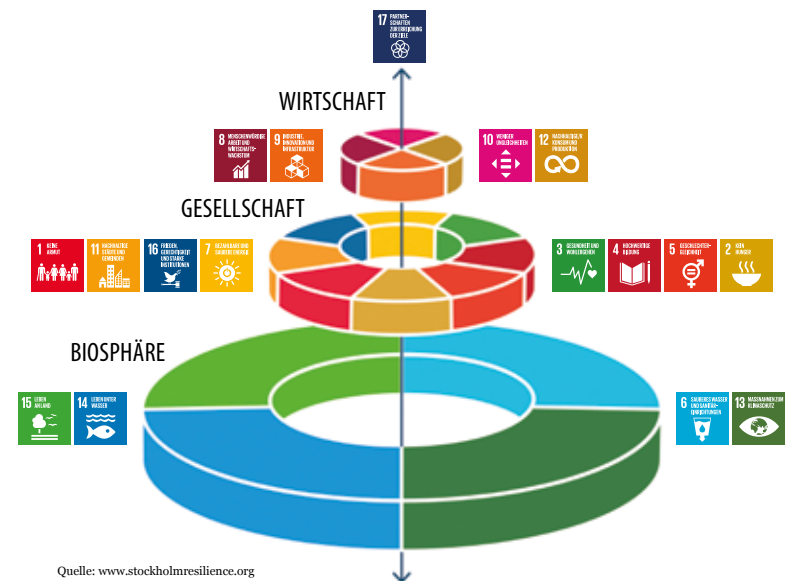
17 PARTNERSCHAFTEN ZUR ERREICHUNG DER ZIELE

WIRTSCHAFT

8 MENSCHENWÜRDIGE ARBEIT UND WIRTSCHAFTSWACHSTUM

9 INDUSTRIE, INNOVATION UND INFRASTRUKTUR

10 WENIGER UNGLEICHHEITEN

12 NACHHALTIGER KONSUM UND PRODUKTION

GESELLSCHAFT

1 KEINE ARMUT

11 NACHHALTIGE STÄDTE UND GEMEINDEN

16 FRIEDEN, GERECHTIGKEIT UND STARKE INSTITUTIONEN

7 BEZAHLBARE UND SAUBERE ENERGIE

3 GESUNDHEIT UND WOHLERGEHEN

4 HOCHWERTIGE BILDUNG

5 GESCHLECHTERGLEICHHEIT

2 KEIN HUNGER

BIOSPHÄRE

15 LEBEN AN LAND

14 LEBEN UNTER WASSER

6 SAUBERES WASSER UND SANITÄR-EINRICHTUNGEN

13 MASSNAHMEN ZUM KLIMASCHUTZ

Quelle: www.stockholmresilience.org